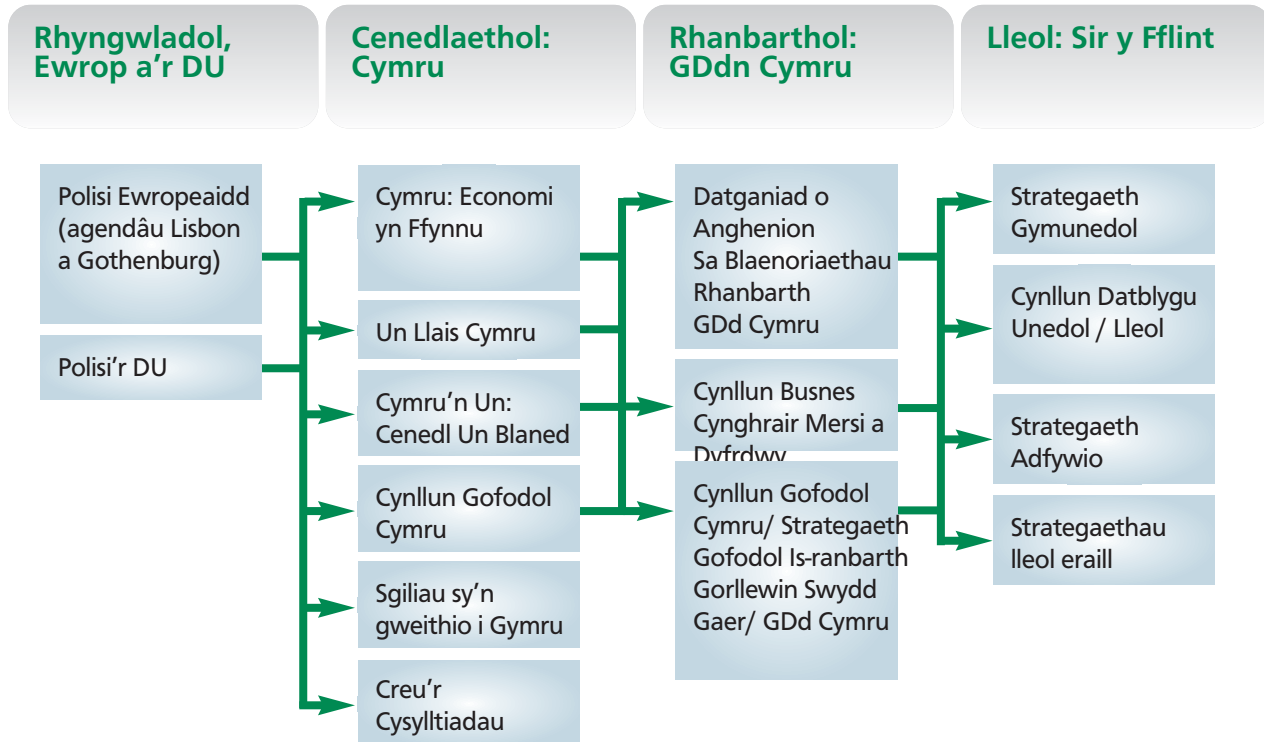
Rhyngwladol, Ewrop a’r DU

Cenedlaethol: Cymru

Rhanbarthol: GDdn Cymru

Lleol: Sir y Fflint

Polisi Ewropeaidd (agendâu Lisbon a Gothenburg)

Polisi’r DU

Cymru: Economi yn Ffynnu

Un Llais Cymru

Cymru’n Un: Cenedl Un Blaned

Cynllun Gofodol Cymru

Sgiliau sy’n gweithio i Gymru

Creu’r Cysylltiadau

Datganiad o Anghenion Sa Blaenoriaethau Rhanbarth GDd Cymru

Cynllun Busnes Cynghrair Mersi a Dyfrdwy

Cynllun Gofodol Cymru/ Strategaeth Gofodol Is-ranbarth Gorllewin Swydd Gaer/ GDd Cymru

Strategaeth Gymunedol

Cynllun Datblygu Unedol / Lleol

Strategaeth Adfywio

Strategaethau lleol eraill